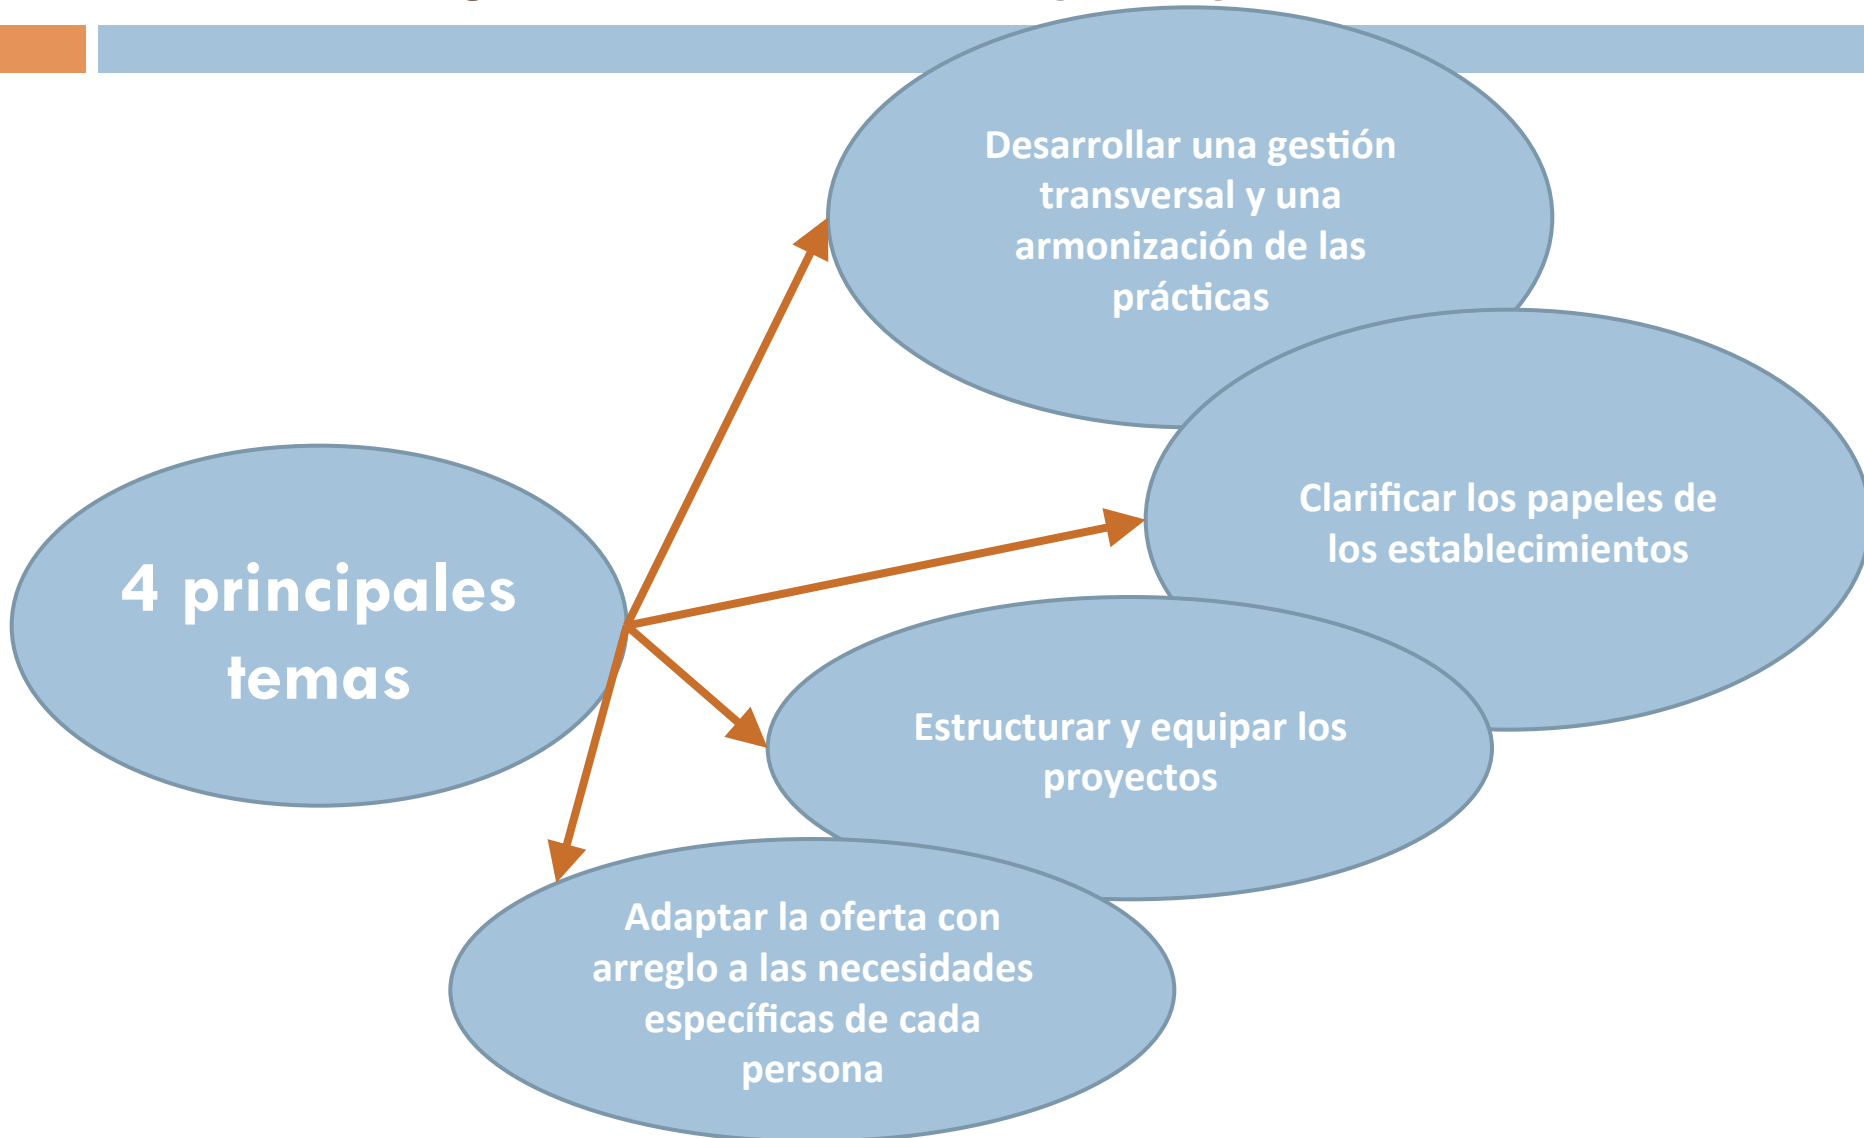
4 principales temas

Desarrollar una gestión transversal y una armonización de las prácticas

Clarificar los papeles de los establecimientos

Estructurar y equipar los proyectos

Adaptar la oferta con arreglo a las necesidades específicas de cada persona